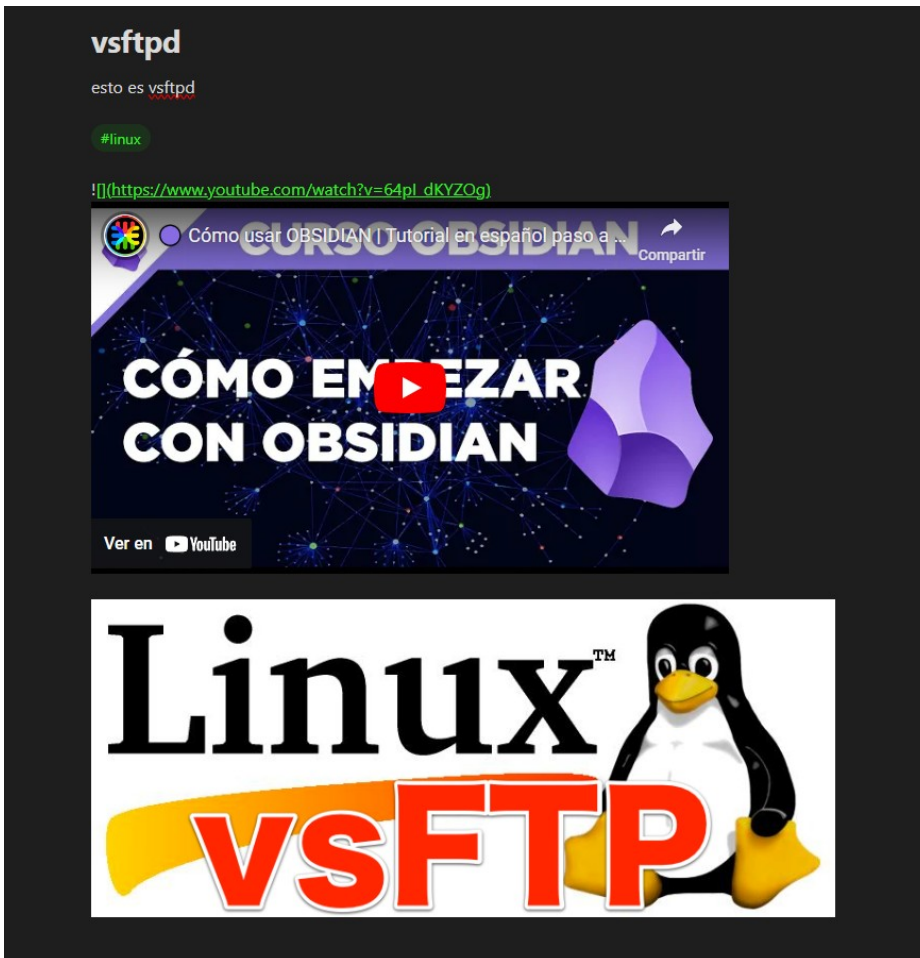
vsftpd

esto es vsftpd

#linux

![](https://www.youtube.com/watch?v=64pI_dKYZOg)

Cómo usar OBSIDIAN | Tutorial en español paso a ...

Compartir

CURSO OBSIDIAN

CÓMO EMPEZAR CON OBSIDIAN

Ver en YouTube

Linux™

vsFTP